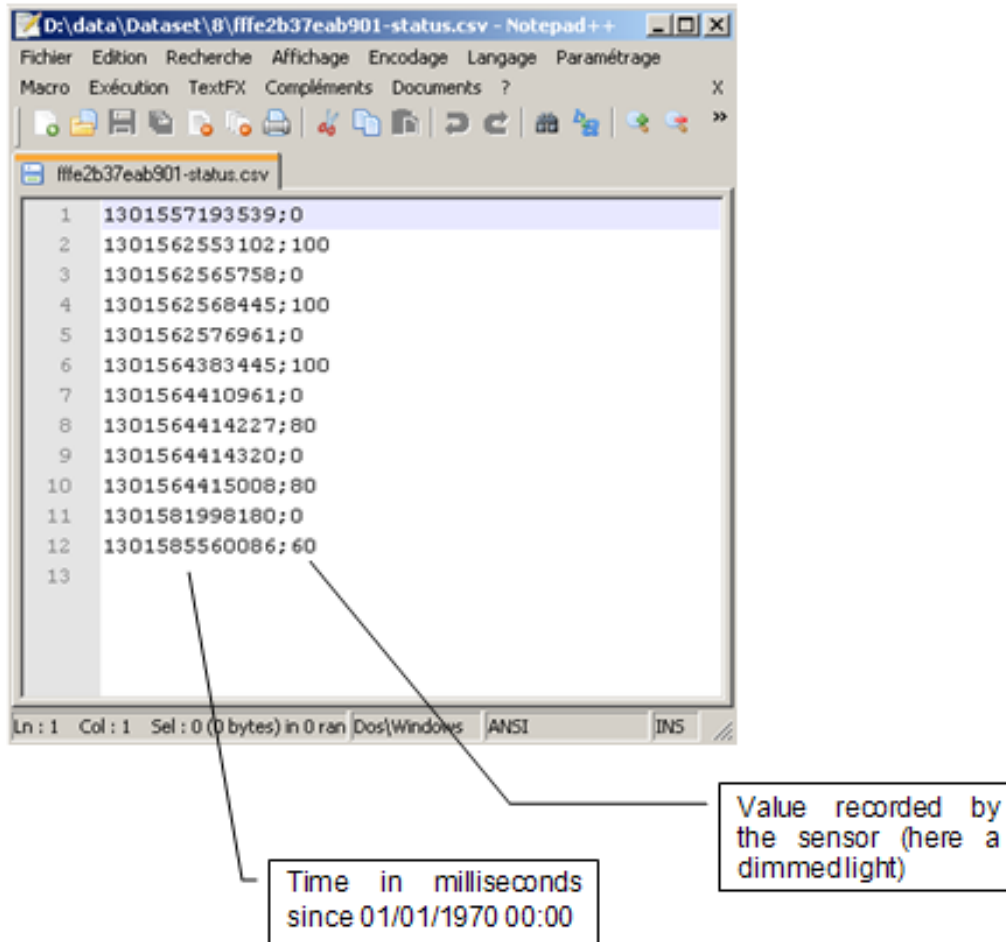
D:\data\Dataset\8\fffe2b37eab901-status.csv - Notepad++

Fichier Edition Recherche Affichage Encodage Langage Paramétrage Macro Exécution TextFX Compléments Documents ? X

fffe2b37eab901-status.csv

1 1301557193539;0
2 1301562553102;100
3 1301562565758;0
4 1301562568445;100
5 1301562576961;0
6 1301564383445;100
7 1301564410961;0
8 1301564414227;80
9 1301564414320;0
10 1301564415008;80
11 1301581998180;0
12 1301585560086;60
13

Ln : 1 Col : 1 Sel : 0 (0 bytes) in 0 ran Dos\Windows ANSI INS

Value recorded by the sensor (here a dimmedlight)

Time in milliseconds since 01/01/1970 00:00